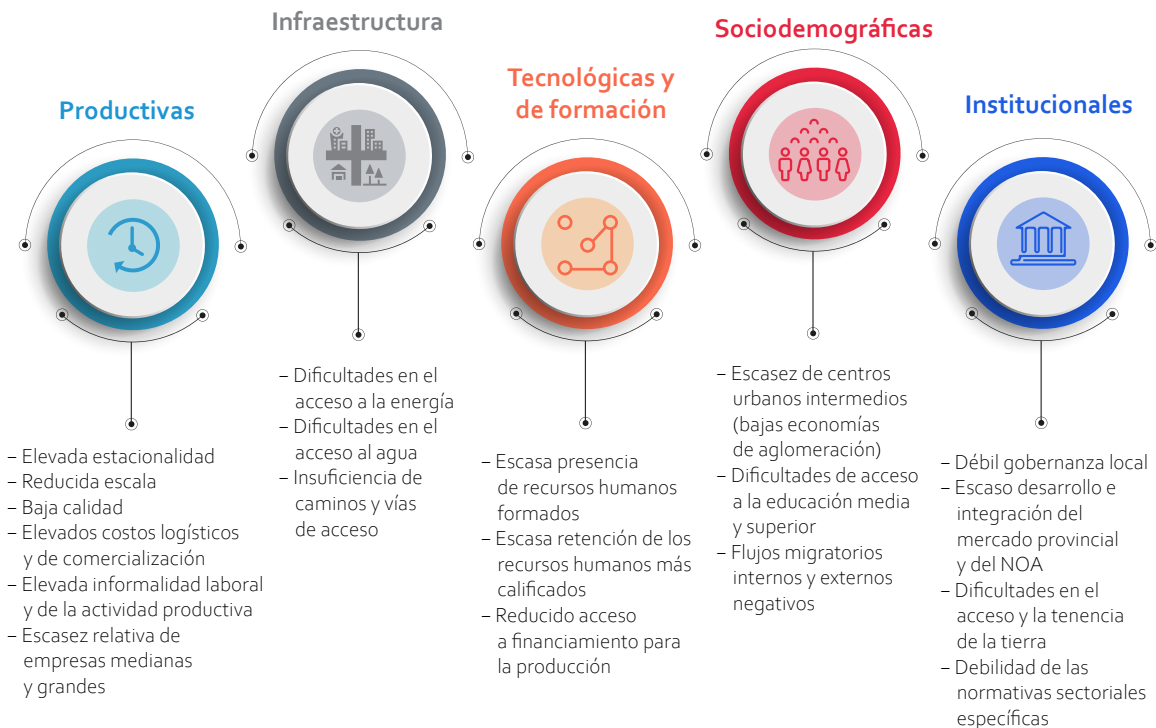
Productivas

– Elevada estacionalidad
– Reducida escala
– Baja calidad
– Elevados costos logísticos y de comercialización
– Elevada informalidad laboral y de la actividad productiva
– Escasez relativa de empresas medianas y grandes

Infraestructura

– Dificultades en el acceso a la energía
– Dificultades en el acceso al agua
– Insuficiencia de caminos y vías de acceso

Tecnológicas y de formación

– Escasa presencia de recursos humanos formados
– Escasa retención de los recursos humanos más calificados
– Reducido acceso a financiamiento para la producción

Sociodemográficas

– Escasez de centros urbanos intermedios (bajas economías de aglomeración)
– Dificultades de acceso a la educación media y superior
– Flujos migratorios internos y externos negativos

Institucionales

– Débil gobernanza local
– Escaso desarrollo e integración del mercado provincial y del NOA
– Dificultades en el acceso y la tenencia de la tierra
– Debilidad de las normativas sectoriales específicas